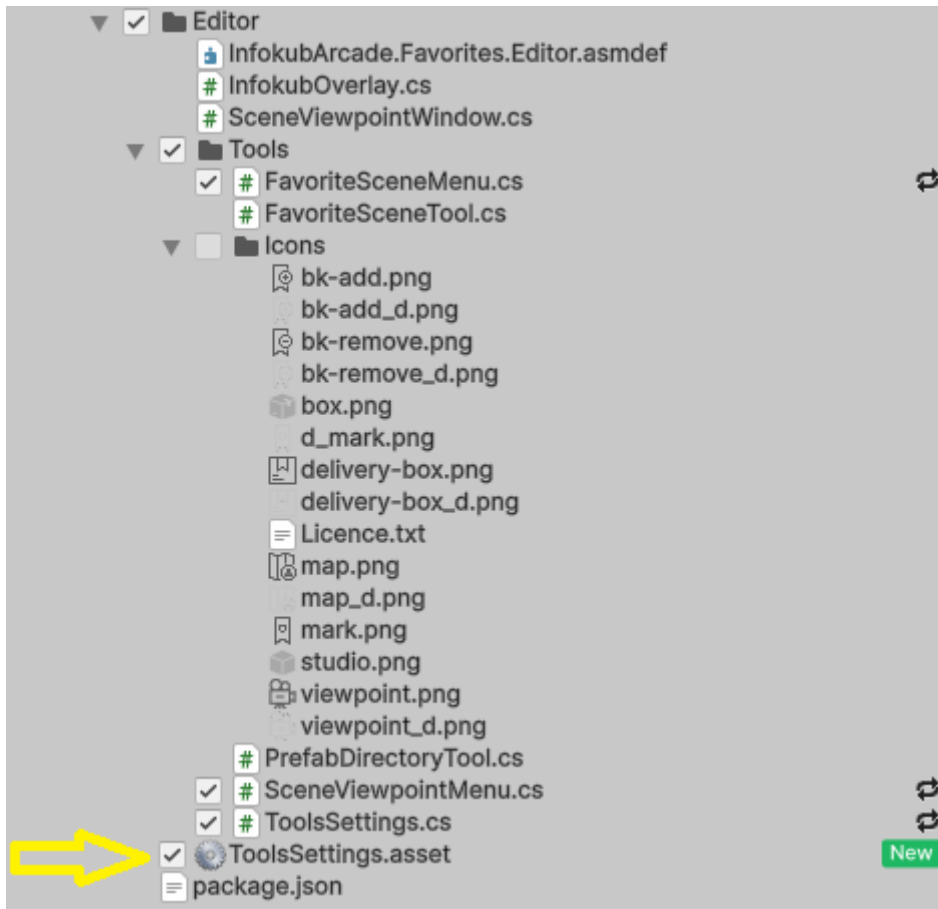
Editor
InfokubArcade.Favorites.Editor.asmdef
InfokubOverlay.cs
SceneViewpointWindow.cs
Tools
FavoriteSceneMenu.cs
FavoriteSceneTool.cs
Icons
bk-add.png
bk-add_d.png
bk-remove.png
bk-remove_d.png
box.png
d_mark.png
delivery-box.png
delivery-box_d.png
Licence.txt
map.png
map_d.png
mark.png
studio.png
viewpoint.png
viewpoint_d.png
PrefabDirectoryTool.cs
SceneViewpointMenu.cs
ToolsSettings.cs
ToolsSettings.asset
New
package.json